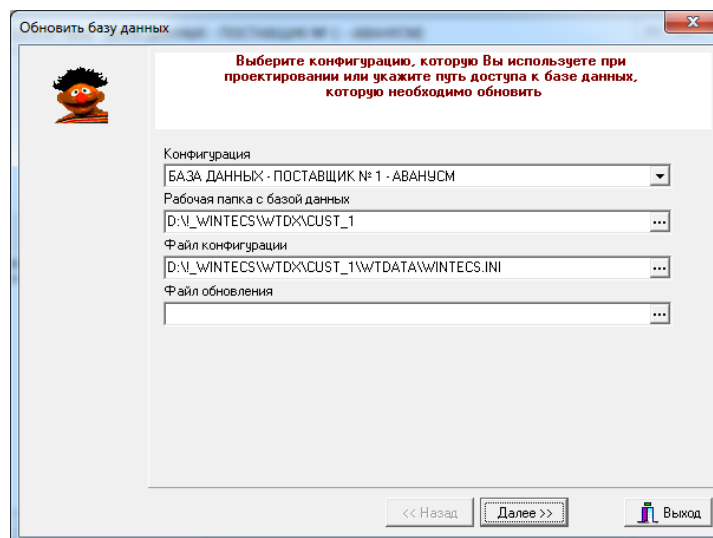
Обновить базу данных

Выберите конфигурацию, которую Вы используете при проектировании или укажите путь доступа к базе данных, которую необходимо обновить

Конфигурация
БАЗА ДАННЫХ - ПОСТАВЩИК № 1 - АВАНУСМ
Рабочая папка с базой данных
D:\I_WINTECS\WTDX\CUST_1
Файл конфигурации
D:\I_WINTECS\WTDX\CUST_1\WTDATA\WINTECS.INI
Файл обновления

<< Назад
Далее >>
Выход